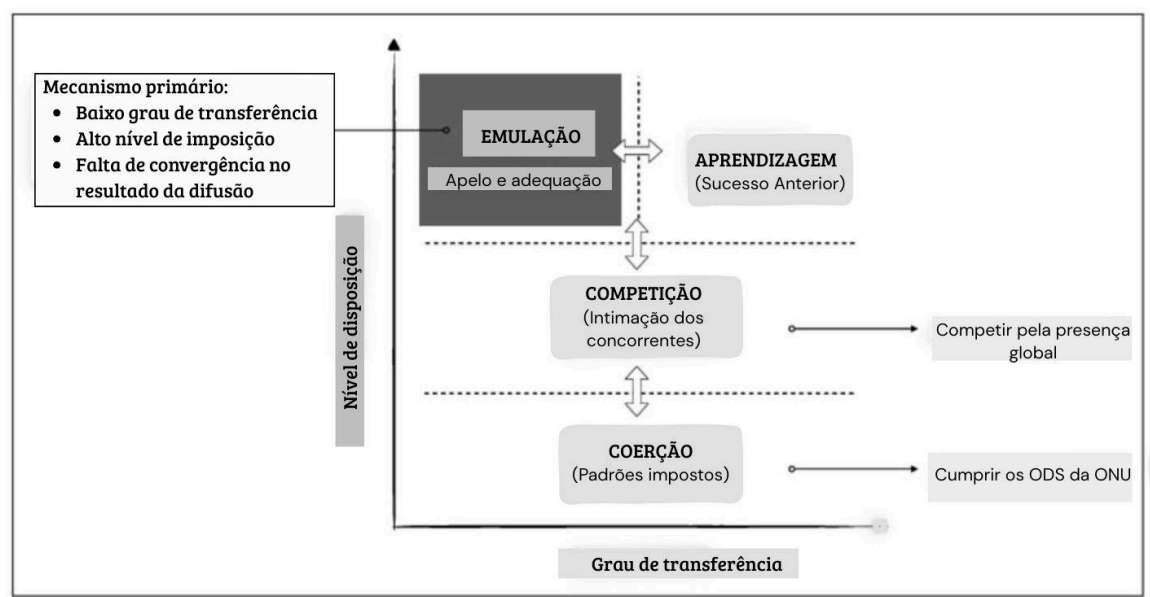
Mecanismo primário:
- Baixo grau de transferência
- Alto nível de imposição
- Falta de convergência no resultado da difusão

EMULAÇÃO

Apelo e adequação

APRENDIZAGEM
(Sucesso Anterior)

COMPETIÇÃO
(Intimação dos concorrentes)

Competir pela presença global

COERÇÃO
(Padrões impostos)

Cumprir os ODS da ONU

Nível de disposição

Grau de transferência